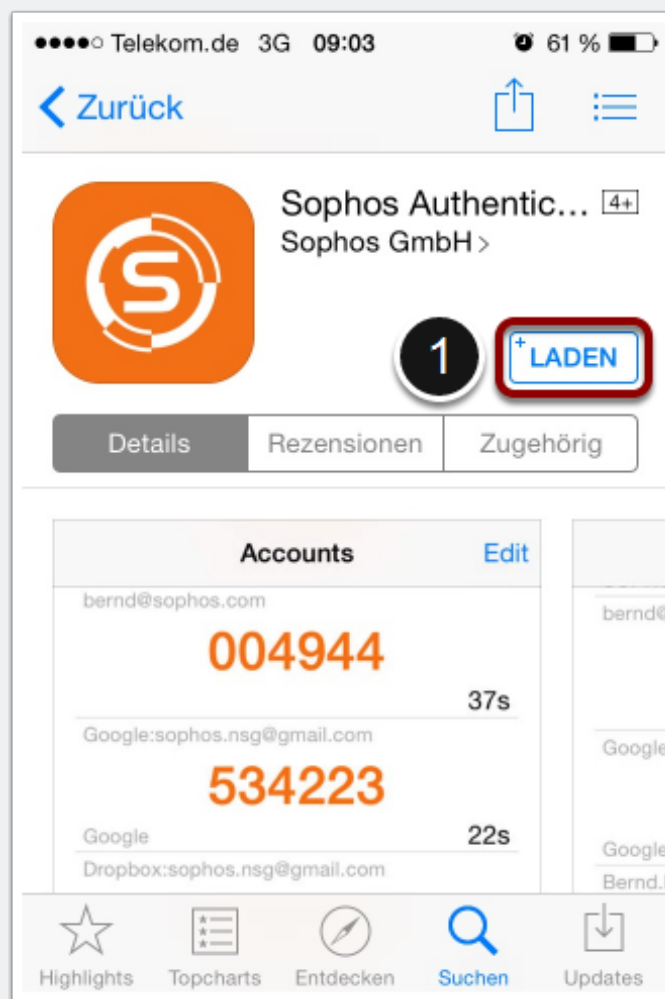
●●●●○ Telekom.de 3G 09:03 61 %

Zurück

Sophos Authentic... 4+
Sophos GmbH >

1

+ LADEN

Details | Rezensionen | Zugehörig

Accounts Edit

bernd@sophos.com
004944
37s

Google:sophos.nsg@gmail.com
534223
Google 22s

Dropbox:sophos.nsg@gmail.com

bernd@

Google

Google
Bernd.

Highlights Topcharts Entdecken Suchen Updates